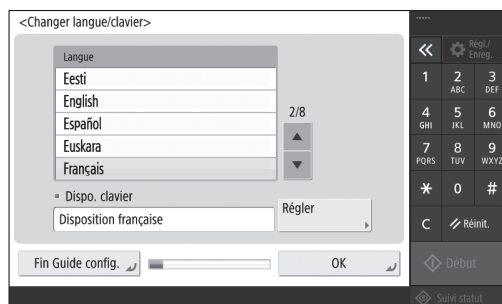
<Changer langue/clavier>

Langue
Eesti
English
Español
Euskara
Français

2/8

Dispo. clavier
Disposition française
Régler

Fin Guide config.
OK

Régl./Enreg.
1
2 ABC
3 DEF
4 GHI
5 JKL
6 MNO
7 PQRS
8 TUV
9 WXYZ
*
0
#
C
Réinit.
Début
Suivi statut